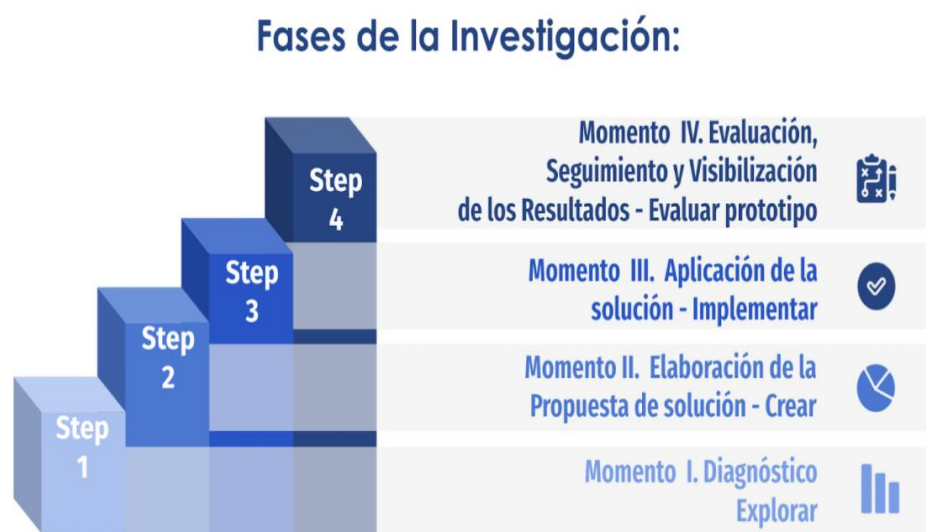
Fases de la Investigación:

Step 4

Momento IV. Evaluación, Seguimiento y Visibilización de los Resultados - Evaluar prototipo

Step 3

Momento III. Aplicación de la solución - Implementar

Step 2

Momento II. Elaboración de la Propuesta de solución - Crear

Step 1

Momento I. Diagnóstico Explorar